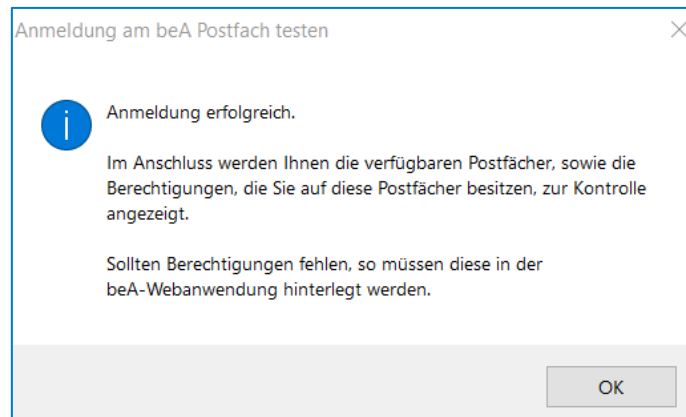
Anmeldung am beA Postfach testen

Anmeldung erfolgreich.

Im Anschluss werden Ihnen die verfügbaren Postfächer, sowie die Berechtigungen, die Sie auf diese Postfächer besitzen, zur Kontrolle angezeigt.

Sollten Berechtigungen fehlen, so müssen diese in der beA-Webanwendung hinterlegt werden.

OK